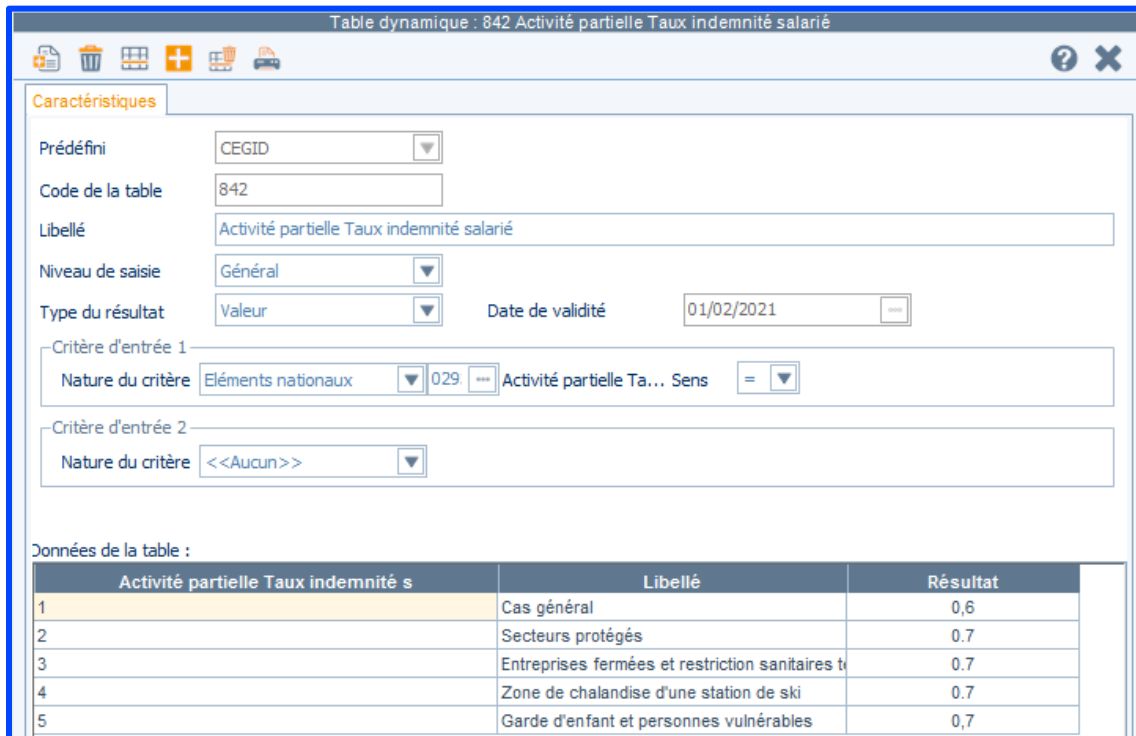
Table dynamique : 842 Activité partielle Taux indemnité salarié

Caractéristiques

Prédéfini CEGID

Code de la table 842

Libellé Activité partielle Taux indemnité salarié

Niveau de saisie Général

Type du résultat Valeur

Date de validité 01/02/2021

Critère d'entrée 1

Nature du critère Eléments nationaux 029 Activité partielle Ta... Sens =

Critère d'entrée 2

Nature du critère <<Aucun>>

Données de la table :

| Activité partielle Taux indemnité s | Libellé | Résultat |
|---|---|---|
| 1 | Cas général | 0,6 |
| 2 | Secteurs protégés | 0.7 |
| 3 | Entreprises fermées et restriction sanitaires t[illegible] | 0.7 |
| 4 | Zone de chalandise d'une station de ski | 0.7 |
| 5 | Garde d'enfant et personnes vulnérables | 0,7 |